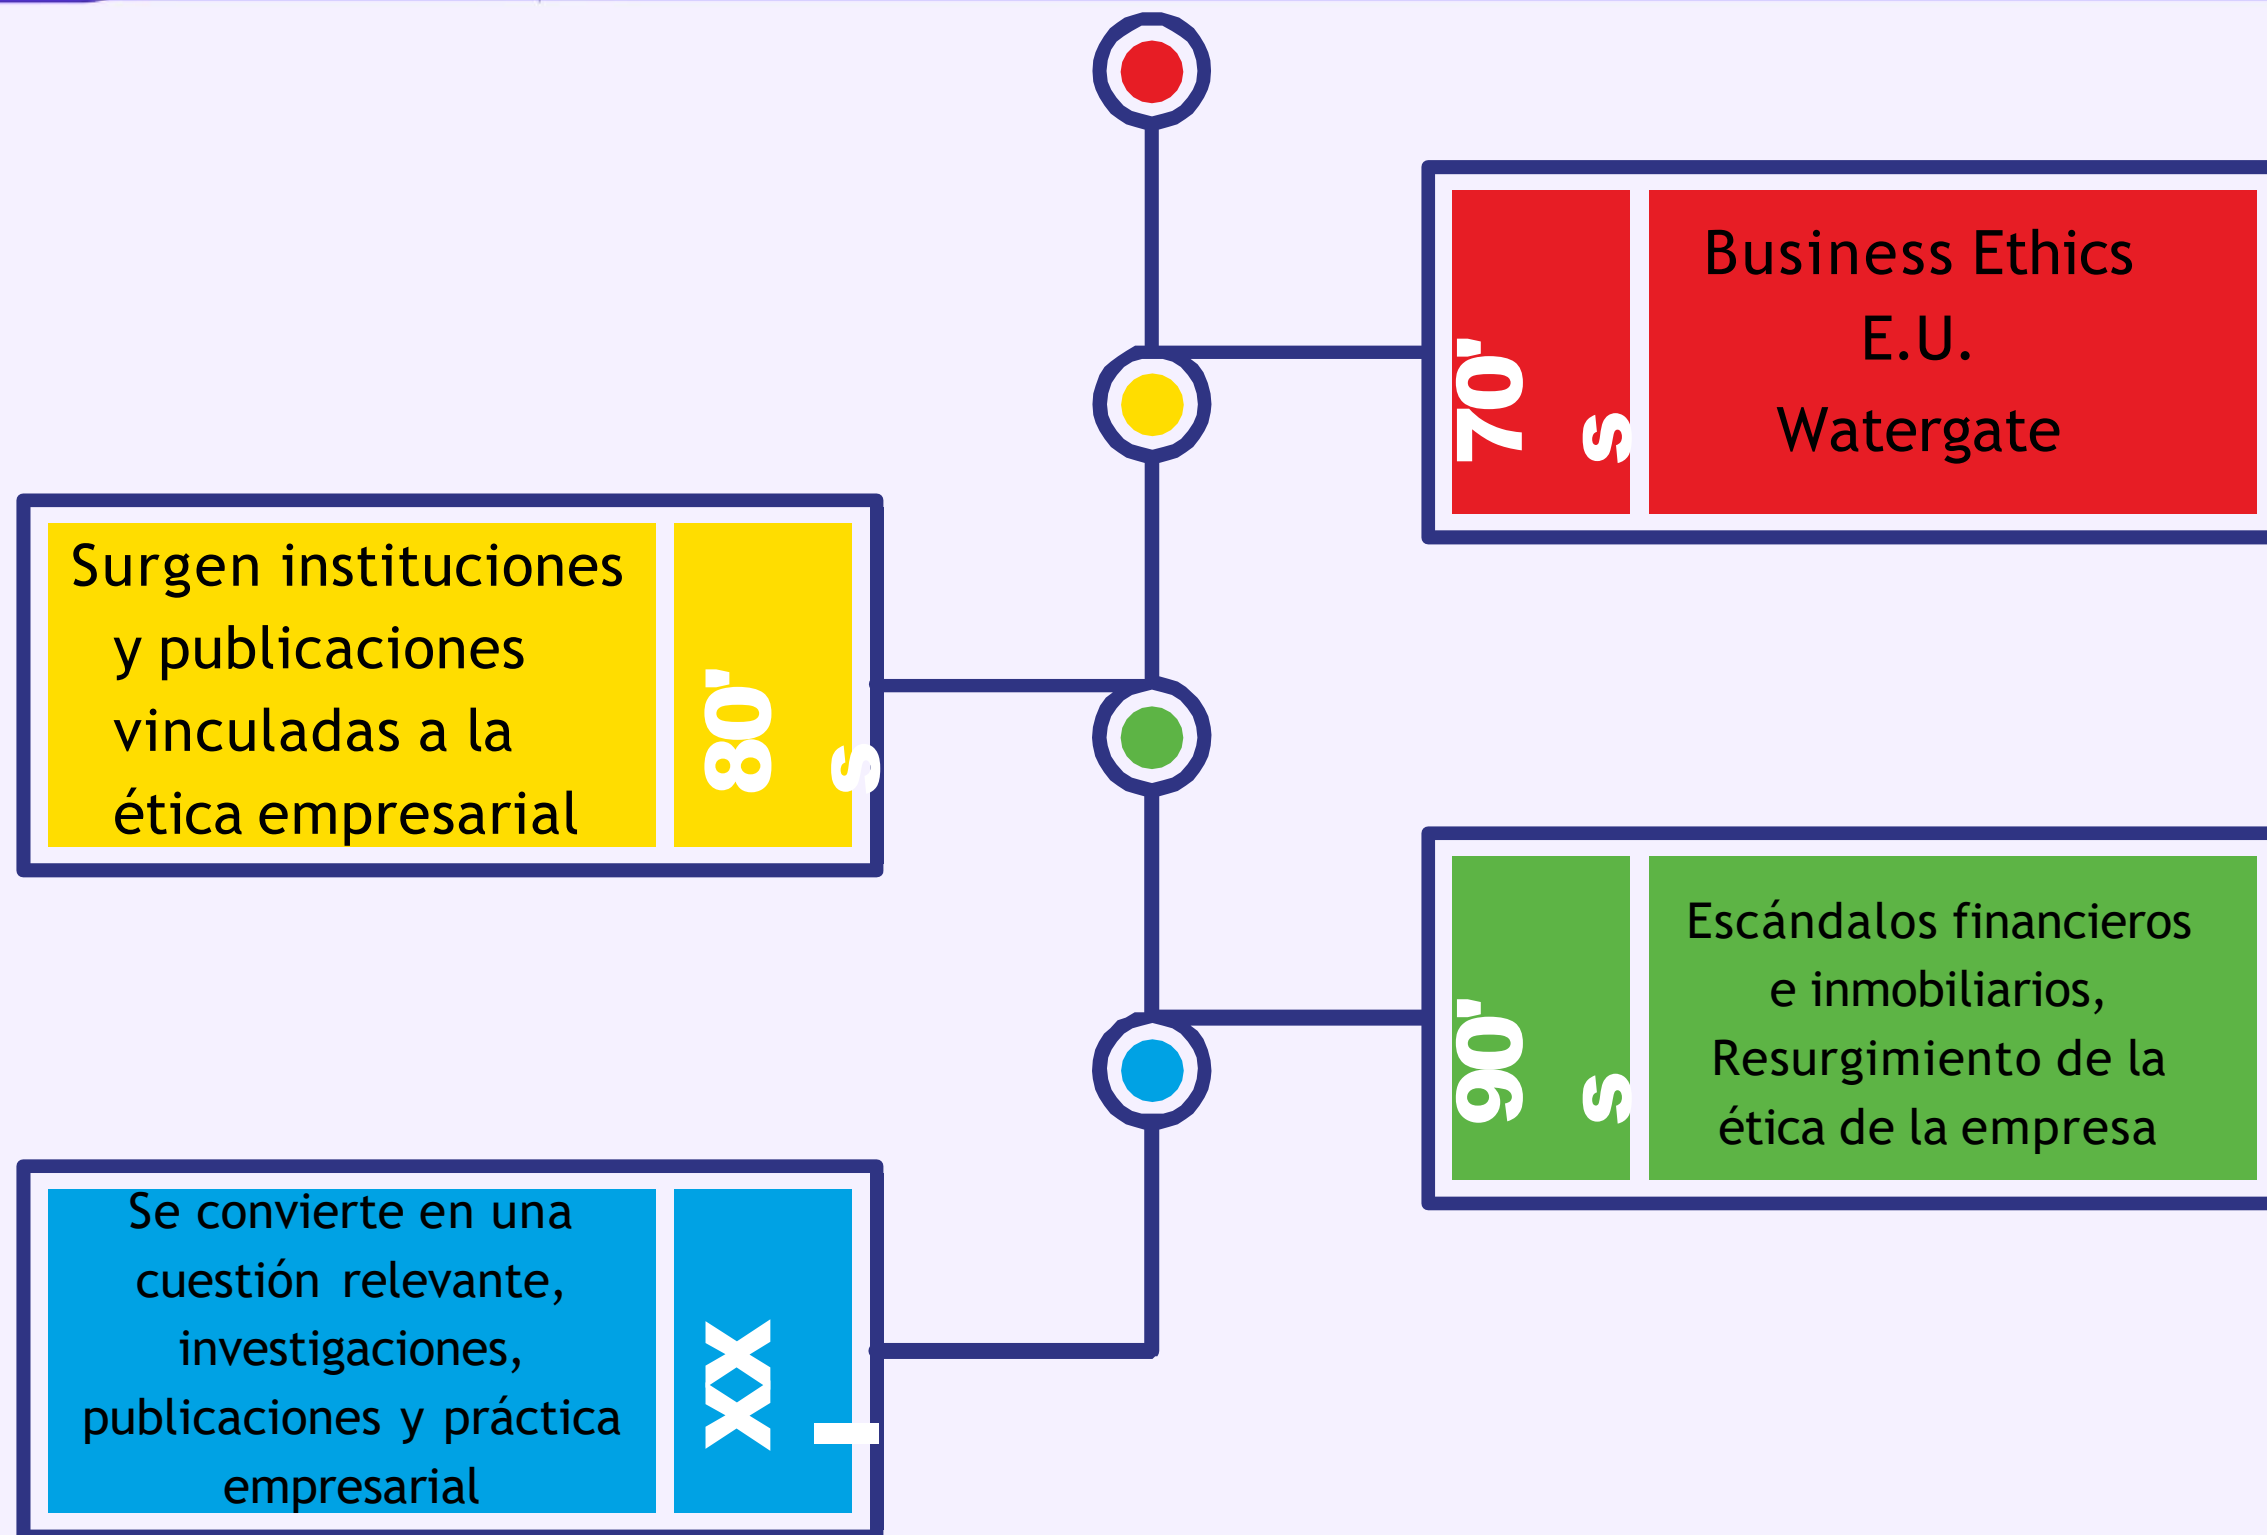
70's

Business Ethics
E.U.
Watergate

Surgen instituciones y publicaciones vinculadas a la ética empresarial

80's

90's

Escándalos financieros e inmobiliarios, Resurgimiento de la ética de la empresa

Se convierte en una cuestión relevante, investigaciones, publicaciones y práctica empresarial

XXI